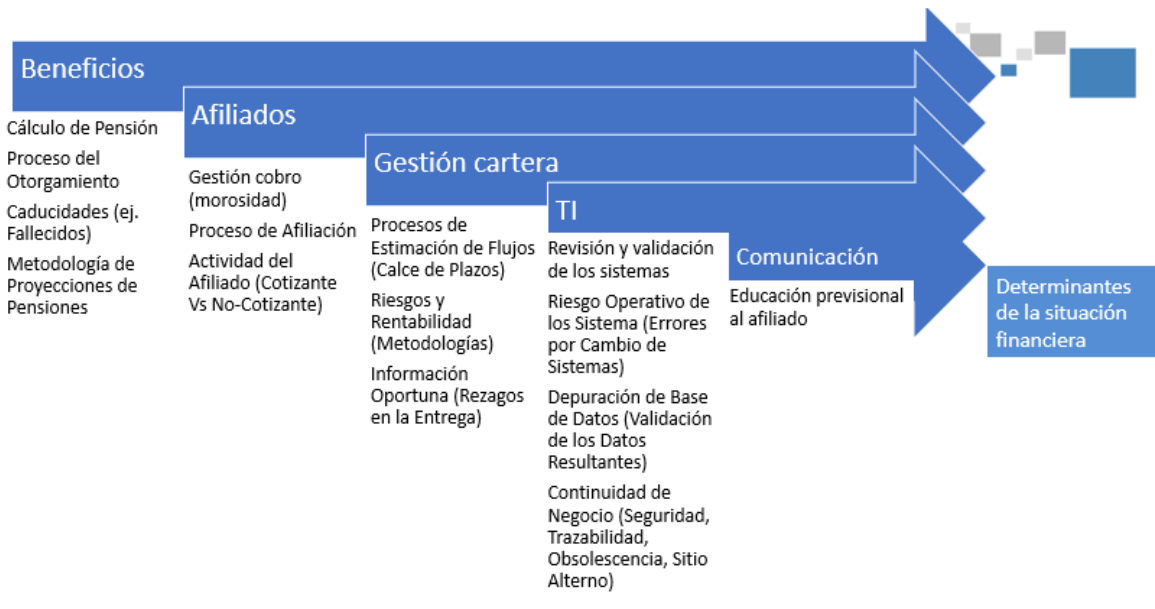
Beneficios

Cálculo de Pensión

Proceso del Otorgamiento

Caducidades (ej. Fallecidos)

Metodología de Proyecciones de Pensiones

Afiliados

Gestión cobro (morosidad)

Proceso de Afiliación

Actividad del Afiliado (Cotizante Vs No-Cotizante)

Gestión cartera

Procesos de Estimación de Flujos (Calce de Plazos)

Riesgos y Rentabilidad (Metodologías)

Información Oportuna (Rezagos en la Entrega)

TI

Revisión y validación de los sistemas

Riesgo Operativo de los Sistema (Errores por Cambio de Sistemas)

Depuración de Base de Datos (Validación de los Datos Resultantes)

Continuidad de Negocio (Seguridad, Trazabilidad, Obsolescencia, Sitio Alterno)

Comunicación

Educación previsional al afiliado

Determinantes de la situación financiera